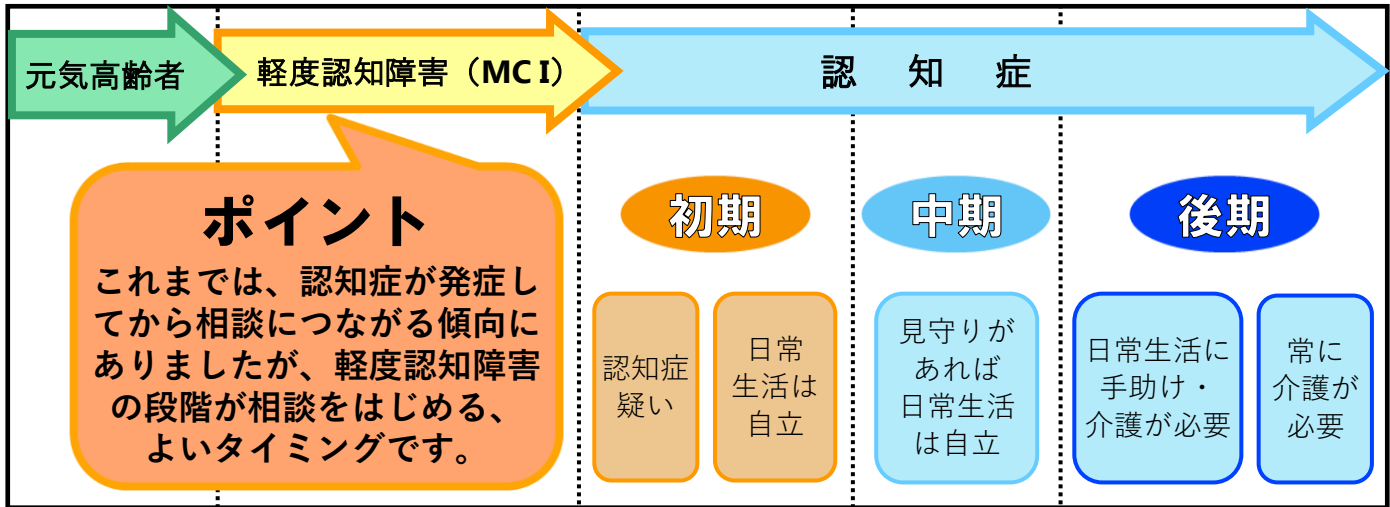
元気高齢者

軽度認知障害（MCI）

認　知　症

ポイント
これまでは、認知症が発症してから相談につながる傾向にありましたが、軽度認知障害の段階が相談をはじめる、よいタイミングです。

初期

認知症疑い

日常生活は自立

中期

見守りがあれば日常生活は自立

後期

日常生活に手助け・介護が必要

常に介護が必要